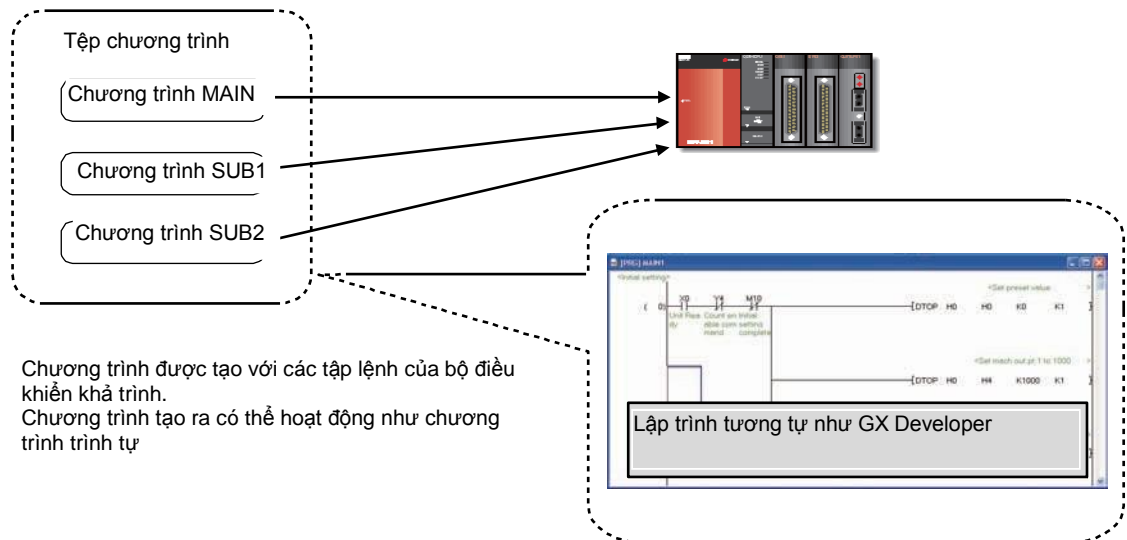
Tệp chương trình

Chương trình MAIN

Chương trình SUB1

Chương trình SUB2

Chương trình được tạo với các tập lệnh của bộ điều khiển khả trình.
Chương trình tạo ra có thể hoạt động như chương trình trình tự

[PRG] MAIN1

<Initial setting>

<Set preset value

0

X0 Unit Ready

Y4 Count enable command

M10 Initial setting complete

DTOP H0 H0 K0 K1

<Set match out pt 1 to 1000

DTOP H0 H4 K1000 K1

Lập trình tương tự như GX Developer